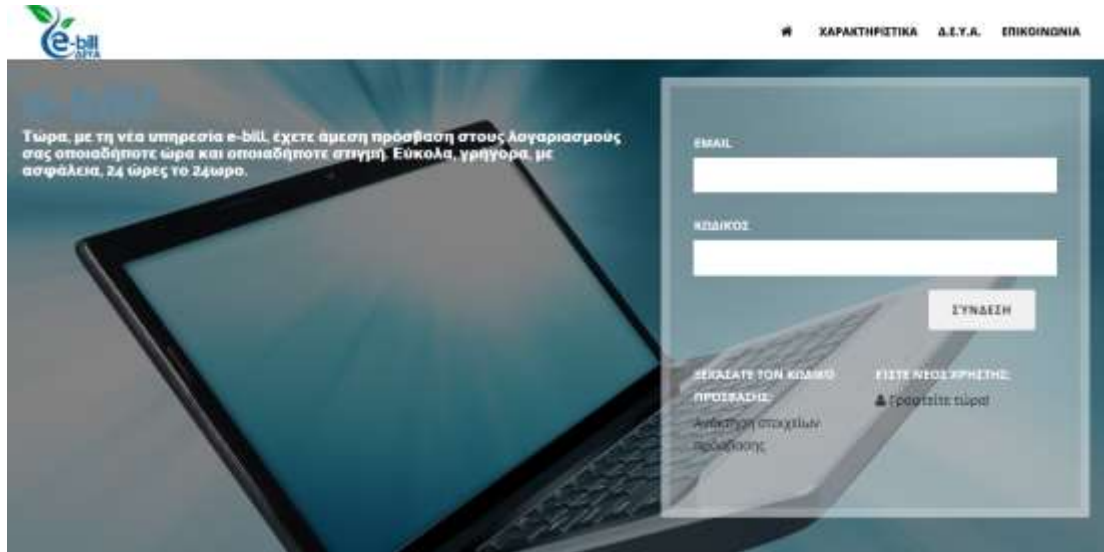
e-bill ΔΕΥΑ

ΧΑΡΑΚΤΗΡΙΣΤΙΚΑ Δ.Ε.Υ.Α. ΕΠΙΚΟΙΝΩΝΙΑ

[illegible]

Τώρα, με τη νέα υπηρεσία e-bill, έχετε άμεση πρόσβαση στους λογαριασμούς σας οποιαδήποτε ώρα και οποιαδήποτε στιγμή. Εύκολα, γρήγορα, με ασφάλεια, 24 ώρες το 24ωρο.

EMAIL

ΚΩΔΙΚΟΣ

ΣΥΝΔΕΣΗ

ΞΕΧΑΣΑΤΕ ΤΟΝ ΚΩΔΙΚΟ ΠΡΟΣΒΑΣΗΣ;

Ανάκτηση στοιχείων πρόσβασης

ΕΙΣΤΕ ΝΕΟΣ ΧΡΗΣΤΗΣ;

Εγγραφείτε τώρα!